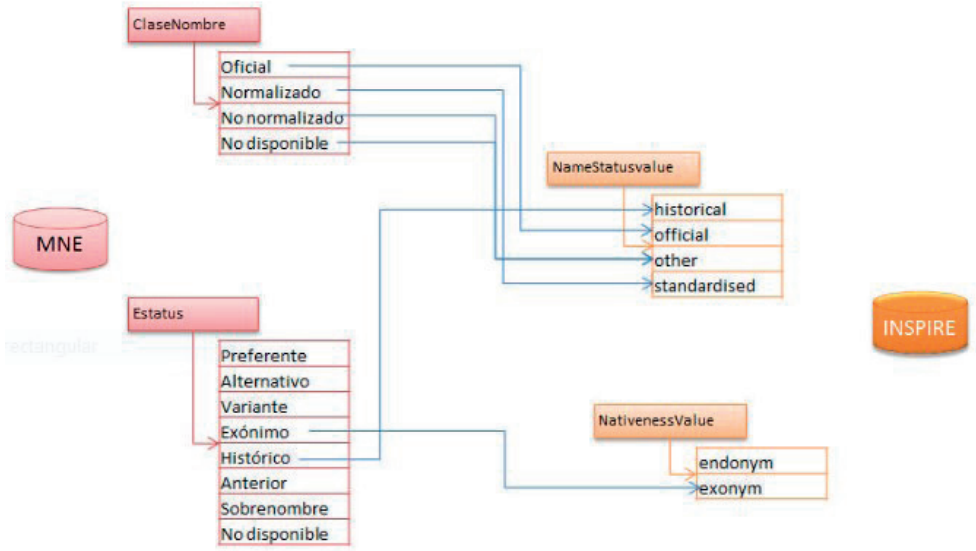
ClaseNombre

Oficial
Normalizado
No normalizado
No disponible

NameStatusvalue

historical
official
other
standardised

MNE

Estatus

rectangular

Preferente
Alternativo
Variante
Exónimo
Histórico
Anterior
Sobrenombre
No disponible

INSPIRE

NativenessValue

endonym
exonym